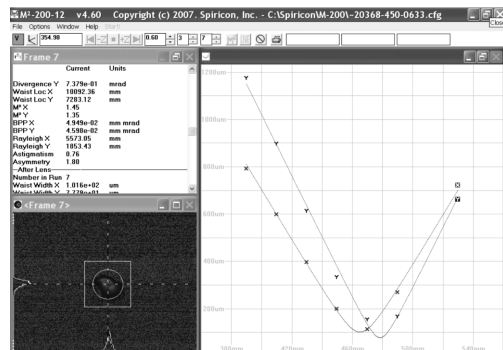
M-200-12 v4.60 Copyright (c) 2007. Spiricon, Inc. - C:\Spiricon\M-200\~20368-450-0633.cfg

Clos

File Options Window Help Start

Y

354.90

0.60

3

7

Frame 7

| | Current | Units |
|---|---|---|
| Divergence Y | 7.379e-01 | mrad |
| Waist Loc X | 10092.36 | mm |
| Waist Loc Y | 7283.12 | mm |
| M² X | 1.45 | |
| M² Y | 1.35 | |
| BPP X | 4.949e-02 | mm mrad |
| BPP Y | 4.598e-02 | mm mrad |
| Rayleigh X | 5573.05 | mm |
| Rayleigh Y | 1853.43 | mm |
| Astigmatism | 0.76 | |
| Asymmetry | 1.80 | |
| --After Lens-- | | |
| Number in Run | 7 | |
| Waist Width X | 1.016e+02 | um |
| Waist Width Y | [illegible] | |

<Frame 7>

1200um

1000um

800um

600um

400um

200um

380mm

420mm

460mm

500mm

540mm